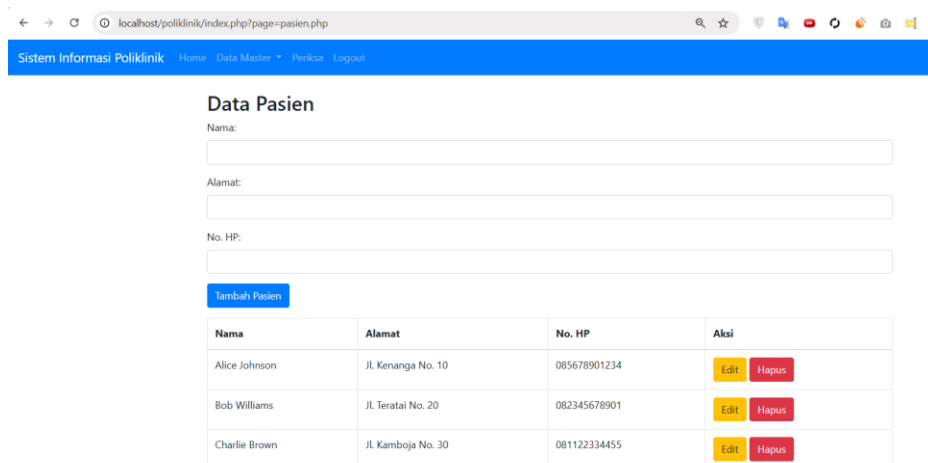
localhost/poliklinik/index.php?page=pasien.php

Sistem Informasi Poliklinik Home Data Master Periksa Logout

Data Pasien

Nama:

Alamat:

No. HP:

Tambah Pasien

| Nama | Alamat | No. HP | Aksi |
|---|---|---|---|
| Alice Johnson | Jl. Kenanga No. 10 | 085678901234 | Edit Hapus |
| Bob Williams | Jl. Teratai No. 20 | 082345678901 | Edit Hapus |
| Charlie Brown | Jl. Kamboja No. 30 | 081122334455 | Edit Hapus |